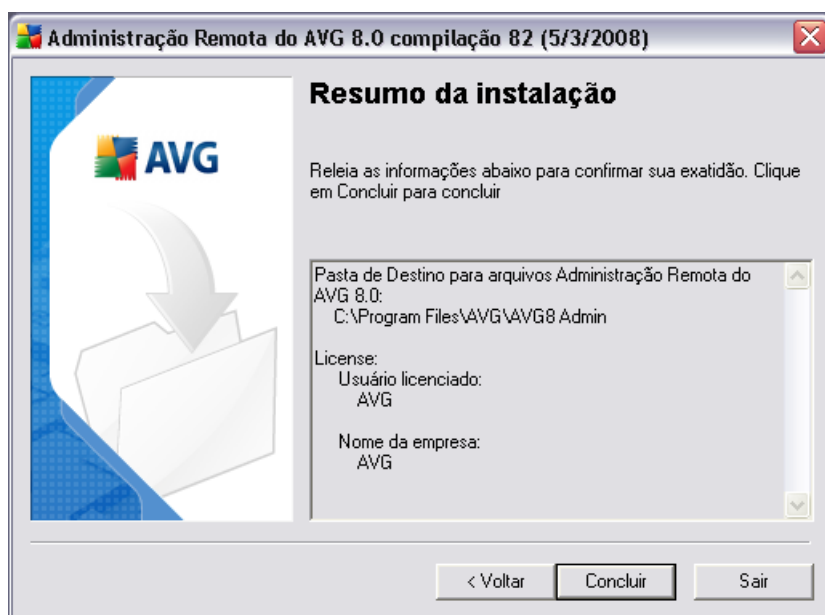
Administração Remota do AVG 8.0 compilação 82 (5/3/2008)

AVG

Resumo da instalação

Releia as informações abaixo para confirmar sua exatidão. Clique em Concluir para concluir

Pasta de Destino para arquivos Administração Remota do AVG 8.0:
C:\Program Files\AVG\AVG8 Admin

License:
Usuário licenciado:
AVG

Nome da empresa:
AVG

< Voltar
Concluir
Sair